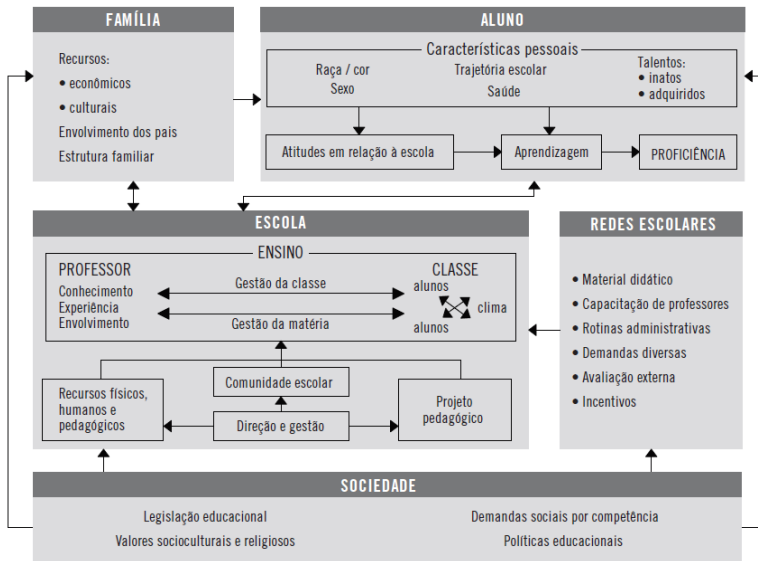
FAMÍLIA

Recursos:
• econômicos
• culturais
Envolvimento dos pais
Estrutura familiar

ALUNO

Características pessoais
Raça / cor
Sexo
Trajetória escolar
Saúde
Talentos:
• inatos
• adquiridos

Atitudes em relação à escola
Aprendizagem
PROFICIÊNCIA

ESCOLA

ENSINO
PROFESSOR
Conhecimento
Experiência
Envolvimento
Gestão da classe
Gestão da matéria
CLASSE
alunos
clima
alunos

Comunidade escolar
Recursos físicos, humanos e pedagógicos
Direção e gestão
Projeto pedagógico

REDES ESCOLARES

• Material didático
• Capacitação de professores
• Rotinas administrativas
• Demandas diversas
• Avaliação externa
• Incentivos

SOCIEDADE

Legislação educacional
Valores socioculturais e religiosos
Demandas sociais por competência
Políticas educacionais